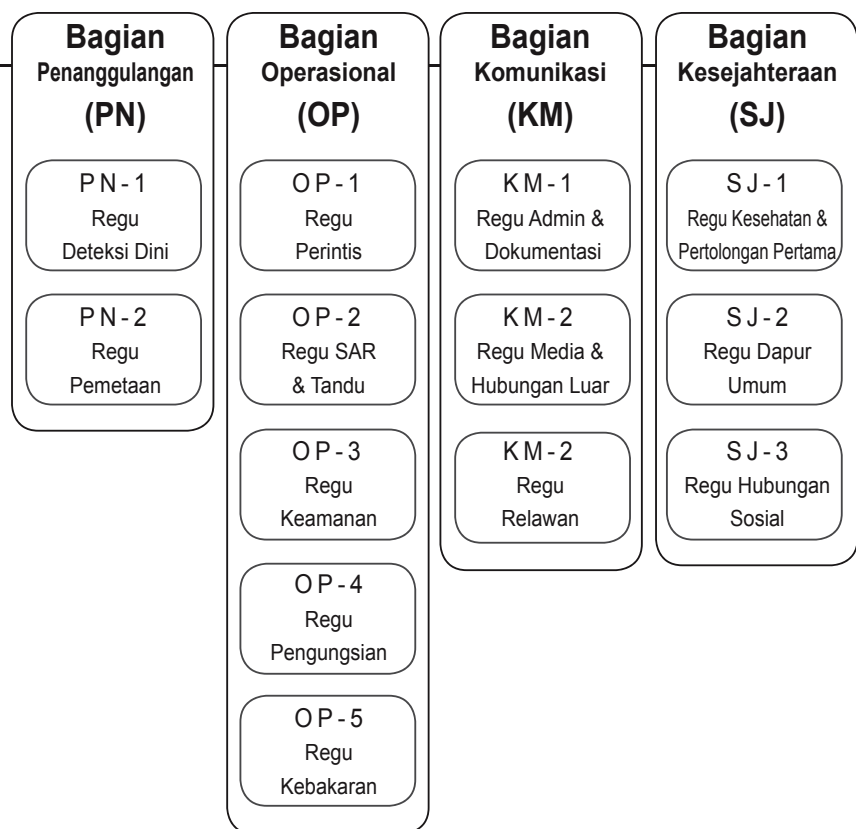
Bagian
Penanggulangan
(PN)

PN-1
Regu
Deteksi Dini

PN-2
Regu
Pemetaan

Bagian
Operasional
(OP)

OP-1
Regu
Perintis

OP-2
Regu SAR
& Tandu

OP-3
Regu
Keamanan

OP-4
Regu
Pengungsian

OP-5
Regu
Kebakaran

Bagian
Komunikasi
(KM)

KM-1
Regu Admin &
Dokumentasi

KM-2
Regu Media &
Hubungan Luar

KM-2
Regu
Relawan

Bagian
Kesejahteraan
(SJ)

SJ-1
Regu Kesehatan &
Pertolongan Pertama

SJ-2
Regu Dapur
Umum

SJ-3
Regu Hubungan
Sosial